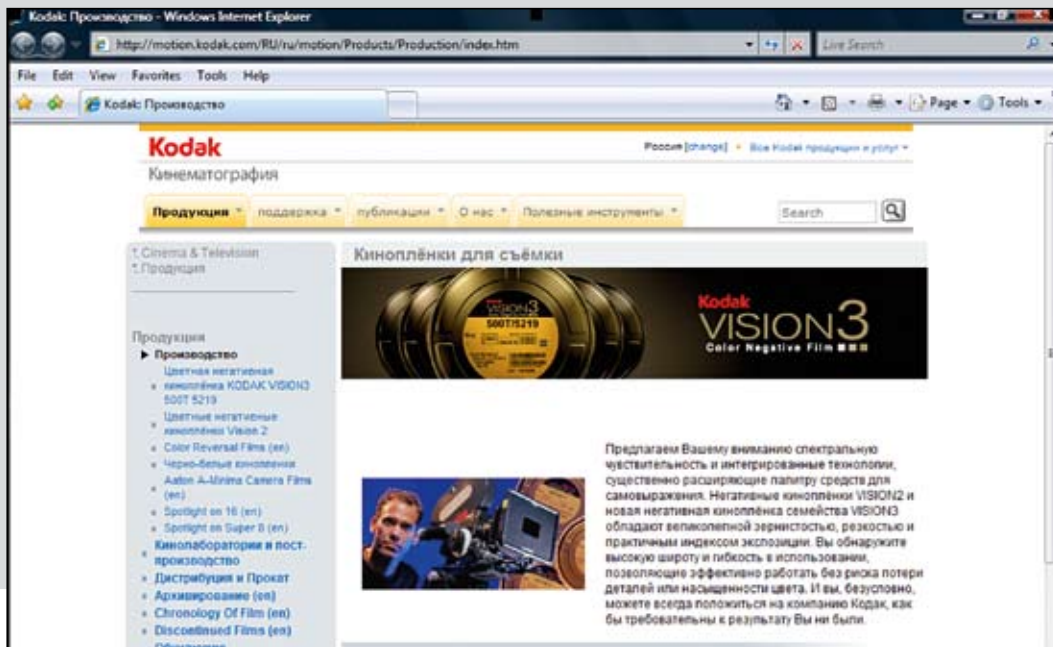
Kodak: Производство - Windows Internet Explorer

http://motion.kodak.com/RU/ru/motion/Products/Production/index.htm

Live Search

File Edit View Favorites Tools Help

Kodak: Производство

Page Tools

Kodak

Кинематография

Россия [change] • Все Kodak продукции и услуг

Продукция • поддержка • публикации • О нас • Полезные инструменты •

Search

Cinema & Television
Продукция

Кинопленки для съёмки

VISION3
500T/5219

Kodak
VISION3
Color Negative Film

Продукция
▶ Производство
• Цветная негативная кинопленка KODAK VISION3 500T 5219
• Цветные негативные кинопленки Vision 2
• Color Reversal Films (en)
• Черно-белые кинопленки
• Aaton A-Minima Camera Films (en)
• Spotlight on 16 (en)
• Spotlight on Super 8 (en)
• Кинолаборатории и пост-производство
• Дистрибуция и Прокат
• Архивирование (en)
• Chronology Of Film (en)
• Discontinued Films (en)
• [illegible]

Предлагаем Вашему вниманию спектральную чувствительность и интегрированные технологии, существенно расширяющие палитру средств для самовыражения. Негативные кинопленки VISION2 и новая негативная кинопленка семейства VISION3 обладают великолепной зернистостью, резкостью и практичным индексом экспозиции. Вы обнаружите высокую широту и гибкость в использовании, позволяющие эффективно работать без риска потери деталей или насыщенности цвета. И вы, безусловно, можете всегда положиться на компанию Кодак, как бы требовательны к результату Вы ни были.